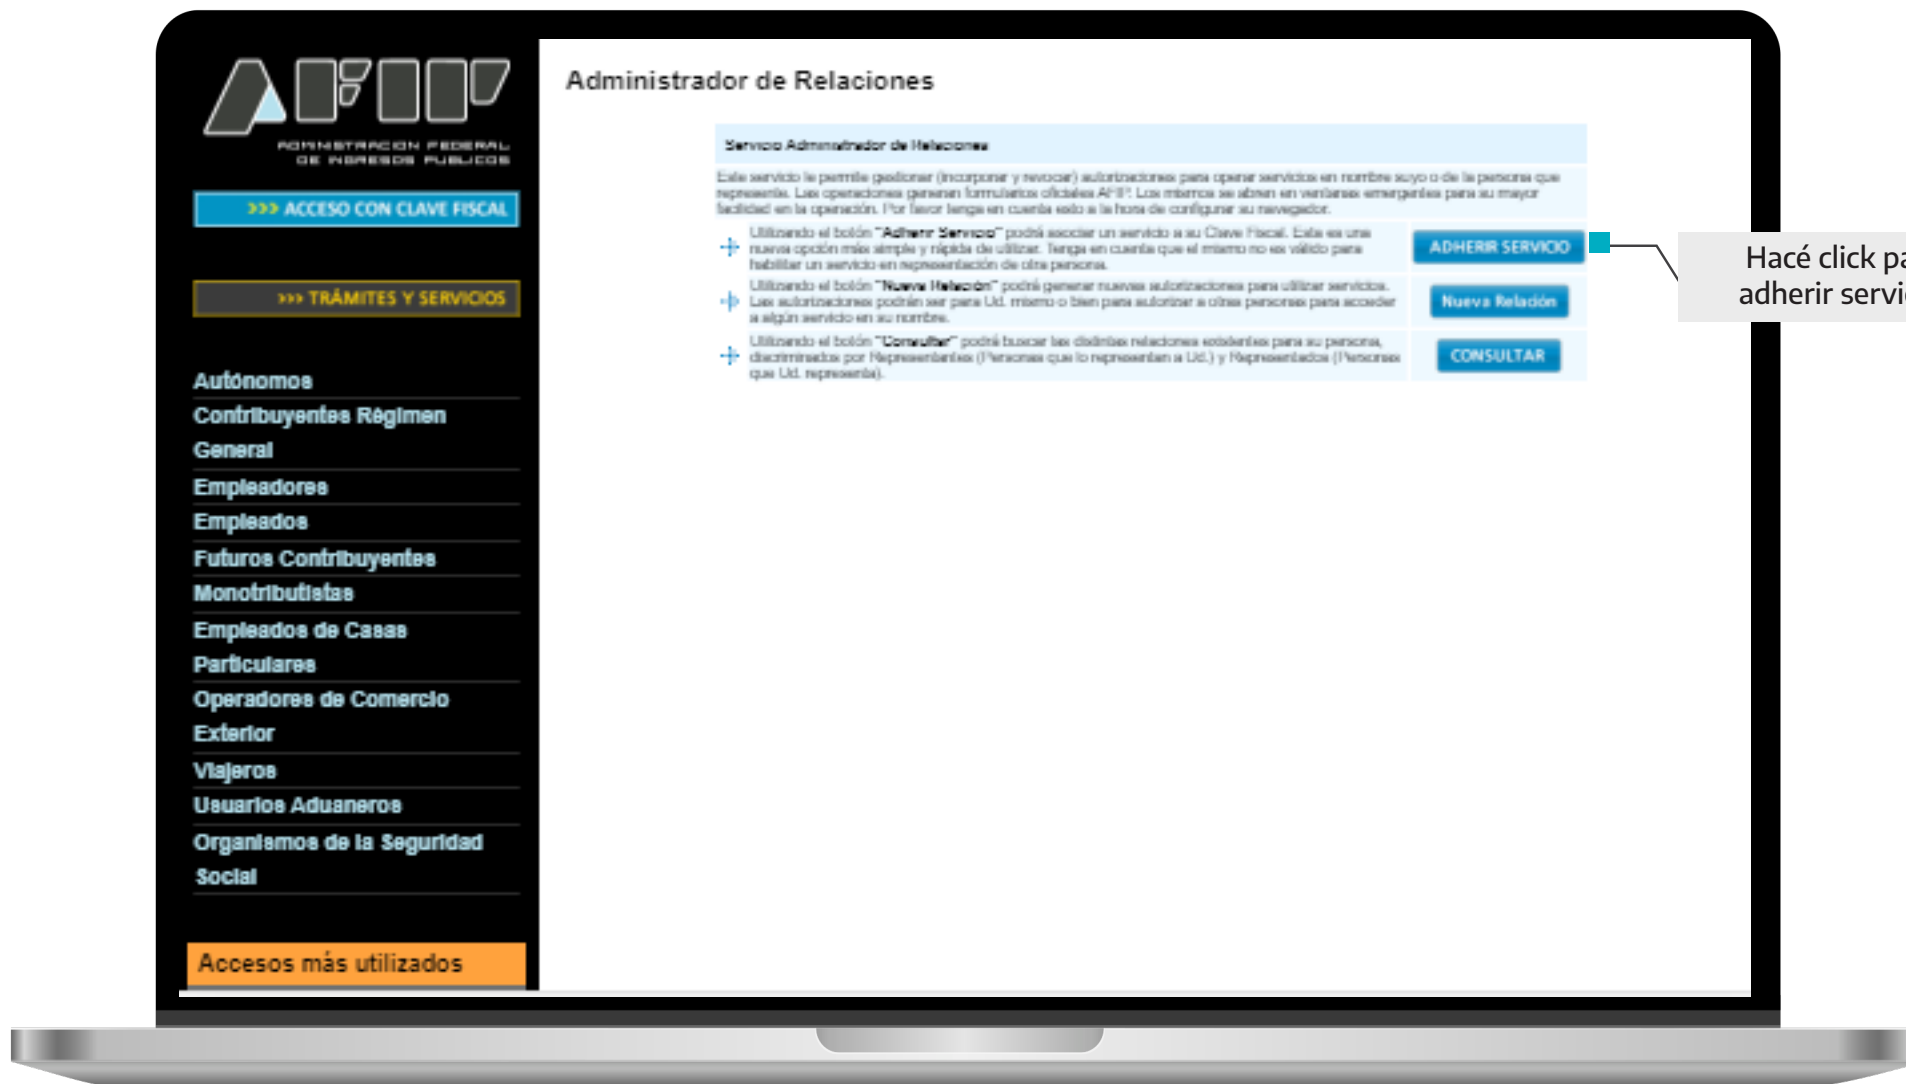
AFIP
ADMINISTRACION FEDERAL DE INGRESOS PUBLICOS

>>> ACCESO CON CLAVE FISCAL

>>> TRÁMITES Y SERVICIOS

Autónomos
Contribuyentes Régimen General
Empleadores
Empleados
Futuros Contribuyentes
Monotributistas
Empleados de Casas Particulares
Operadores de Comercio Exterior
Viajeros
Usuarios Aduaneros
Organismos de la Seguridad Social

Accesos más utilizados

Administrador de Relaciones

Servicio Administrador de Relaciones

Este servicio le permite gestionar (incorporar y revocar) autorizaciones para operar servicios en nombre suyo o de la persona que represente. Las operaciones generan formularios oficiales AFIP. Los mismos se abren en ventanas emergentes para su mayor facilidad en la operación. Por favor tenga en cuenta esto a la hora de configurar su navegador.

Utilizando el botón "Adherir Servicio" podrá asociar un servicio a su Clave Fiscal. Esta es una nueva opción más simple y rápida de utilizar. Tenga en cuenta que el mismo no es válido para habilitar un servicio en representación de otra persona.

ADHERIR SERVICIO

Utilizando el botón "Nueva Relación" podrá generar nuevas autorizaciones para utilizar servicios. Las autorizaciones podrán ser para Ud. mismo o bien para autorizar a otras personas para acceder a algún servicio en su nombre.

Nueva Relación

Utilizando el botón "Consultar" podrá buscar las distintas relaciones existentes para su persona, discriminadas por Representantes (Personas que lo representan a Ud.) y Representados (Personas que Ud. representa).

CONSULTAR

Hacé click pa
adherir servi